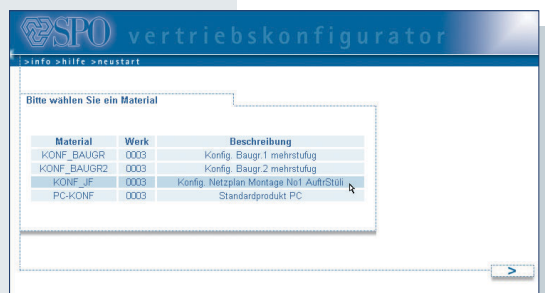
SPO vertriebskonfigurator

>info >hilfe >neustart

Bitte wählen Sie ein Material

| Material | Werk | Beschreibung |
|---|---|---|
| KONF_BAUGR | 0003 | Konfig. Baugr.1 mehrstufig |
| KONF_BAUGR2 | 0003 | Konfig. Baugr.2 mehrstufig |
| KONF_JF | 0003 | Konfig. Netzplan Montage No1 AuftrStüli |
| PC-KONF | 0003 | Standardprodukt PC |

>